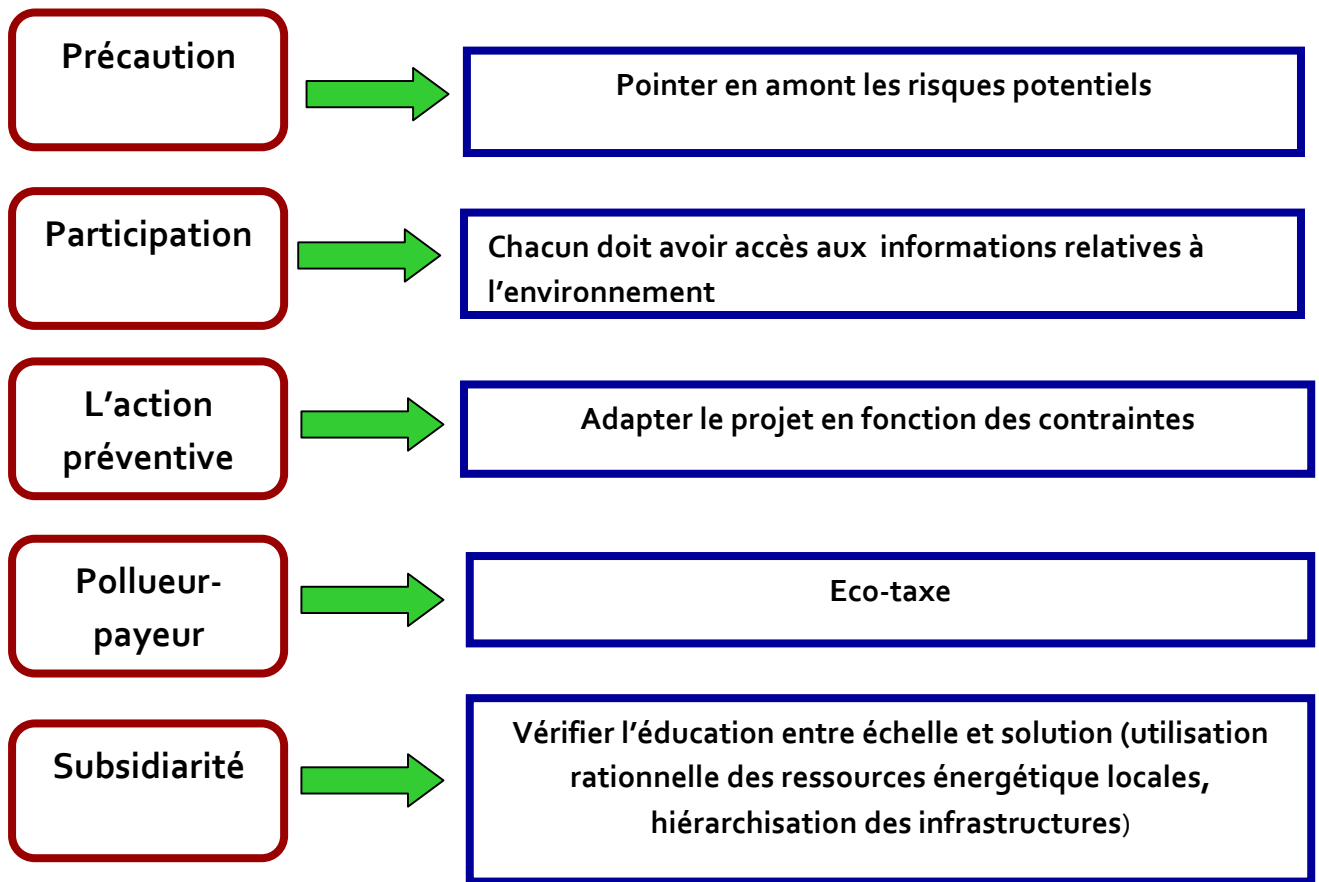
Précaution

Pointer en amont les risques potentiels

Participation

Chacun doit avoir accès aux informations relatives à l'environnement

L'action préventive

Adapter le projet en fonction des contraintes

Pollueur-payeur

Eco-taxe

Subsidiarité

Vérifier l'éducation entre échelle et solution (utilisation rationnelle des ressources énergétique locales, hiérarchisation des infrastructures)